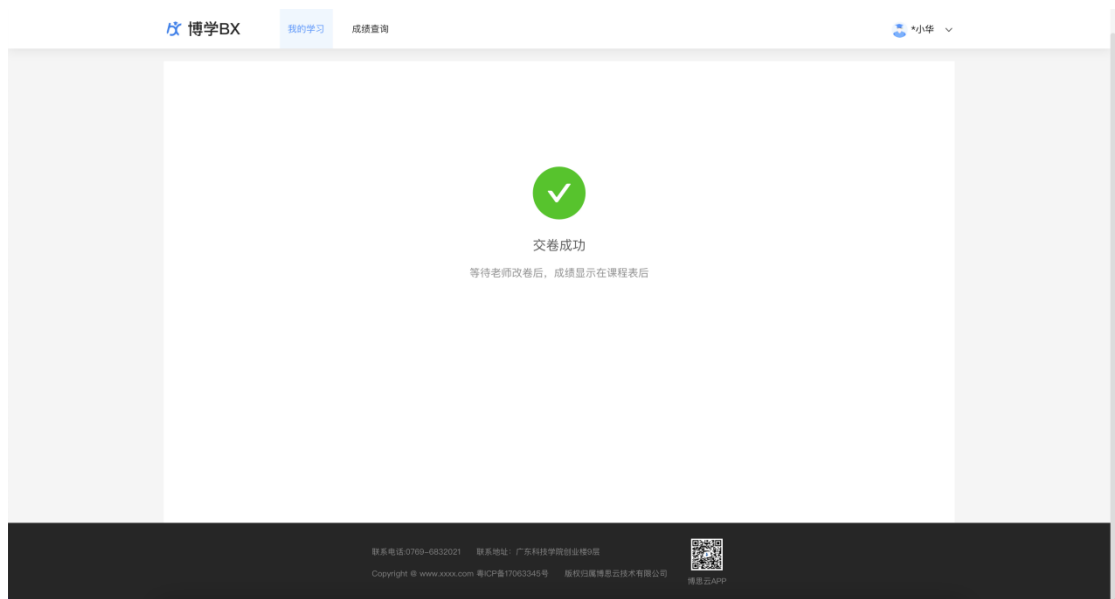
博学BX
我的学习
成绩查询
*小华

交卷成功
等待老师改卷后，成绩显示在课程表后

联系电话:0769-6832021 联系地址：广东科技学院创业楼9层
Copyright © www.xxxx.com 粤ICP备17063345号 版权归属博思云技术有限公司
博思云APP